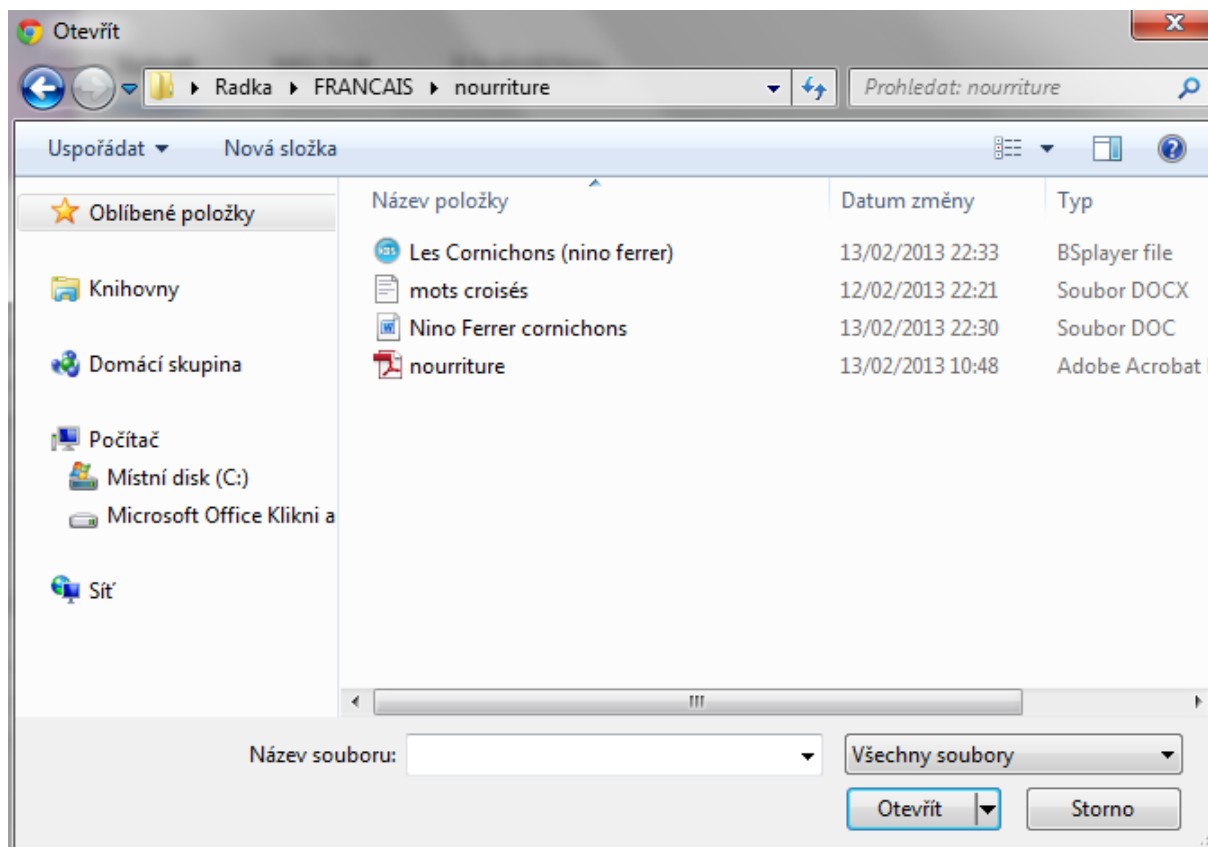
Otevřít

Radka ▸ FRANCAIS ▸ nourriture

Prohledat: nourriture

Uspořádat ▾ Nová složka

Oblíbené položky

Knihovny

Domácí skupina

Počítač

Místní disk (C:)

Microsoft Office Klikni a

Síť

| Název položky | Datum změny | Typ |
|---|---|---|
| Les Cornichons (nino ferrer) | 13/02/2013 22:33 | BSplayer file |
| mots croisés | 12/02/2013 22:21 | Soubor DOCX |
| Nino Ferrer cornichons | 13/02/2013 22:30 | Soubor DOC |
| nourriture | 13/02/2013 10:48 | Adobe Acrobat |

Název souboru:

Všechny soubory

Otevřít

Storno